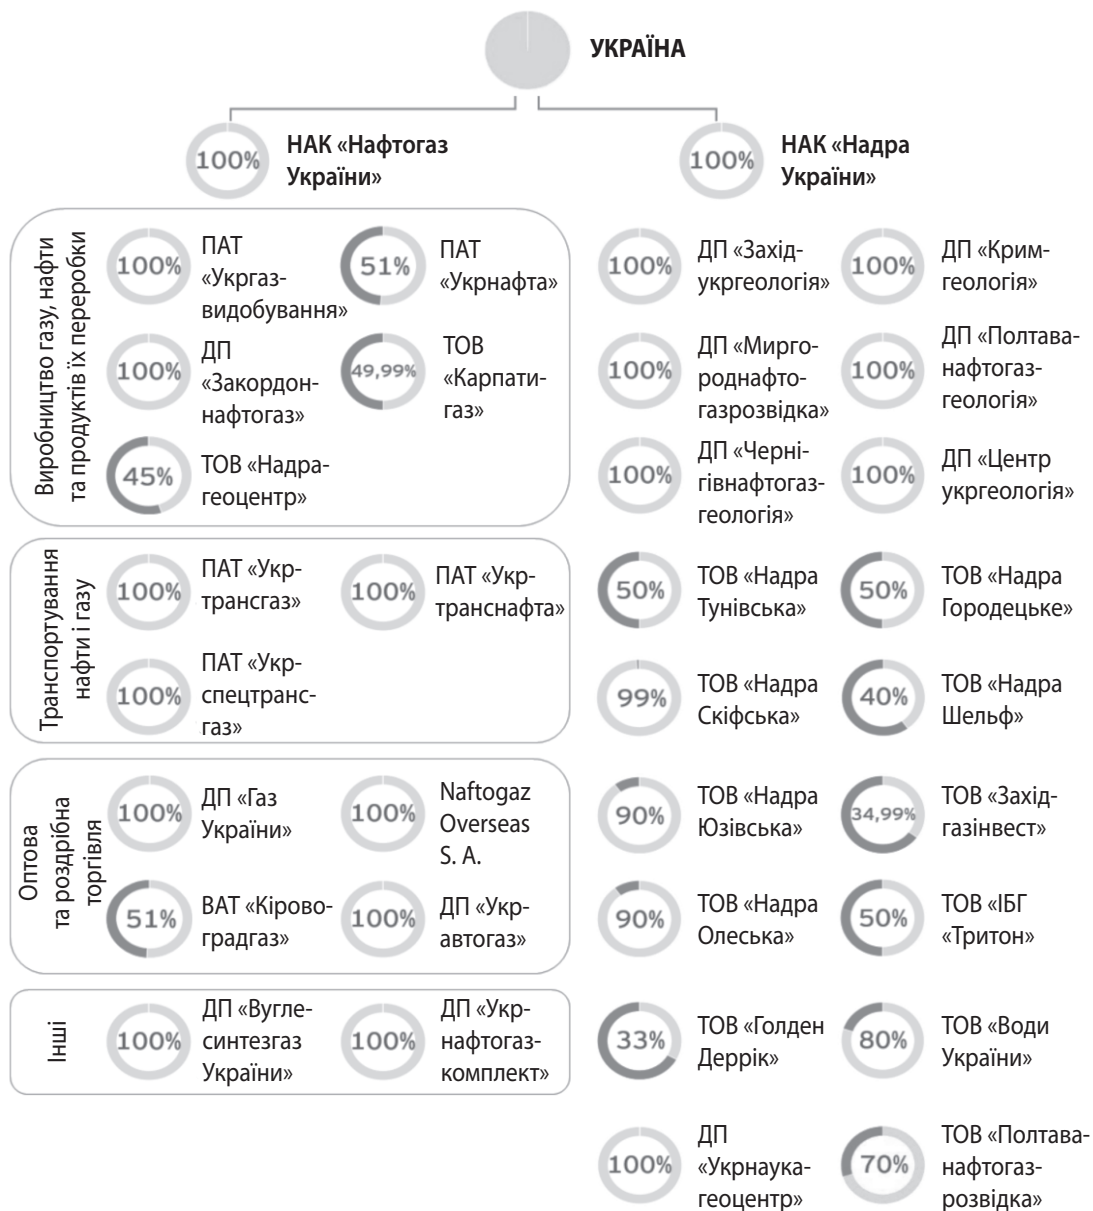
УКРАЇНА

100% НАК «Нафтогаз України»

100% НАК «Надра України»

Виробництво газу, нафти та продуктів їх переробки

100% ПАТ «Укргазвидобування»

51% ПАТ «Укрнафта»

100% ДП «Закордоннафтогаз»

49,99% ТОВ «Карпатигаз»

45% ТОВ «Надрагеоцентр»

Транспортування нафти і газу

100% ПАТ «Укртрансгаз»

100% ПАТ «Укртранснафта»

100% ПАТ «Укрспецтрансгаз»

Оптова та роздрібна торгівля

100% ДП «Газ України»

100% Naftogaz Overseas S. A.

51% ВАТ «Кіровоградгаз»

100% ДП «Укравтогаз»

Інші

100% ДП «Вуглесинтезгаз України»

100% ДП «Укрнафтогазкомплект»

100% ДП «Західукргеологія»

100% ДП «Кримгеологія»

100% ДП «Миргороднафтогазрозвідка»

100% ДП «Полтаванафтогазгеологія»

100% ДП «Чернігівнафтогазгеологія»

100% ДП «Центр укргеологія»

50% ТОВ «Надра Тунівська»

50% ТОВ «Надра Городецьке»

99% ТОВ «Надра Скіфська»

40% ТОВ «Надра Шельф»

90% ТОВ «Надра Юзівська»

34,99% ТОВ «Західгазінвест»

90% ТОВ «Надра Олеська»

50% ТОВ «ІБГ «Тритон»

33% ТОВ «Голден Деррік»

80% ТОВ «Води України»

100% ДП «Укрнаукагеоцентр»

70% ТОВ «Полтаванафтогазрозвідка»